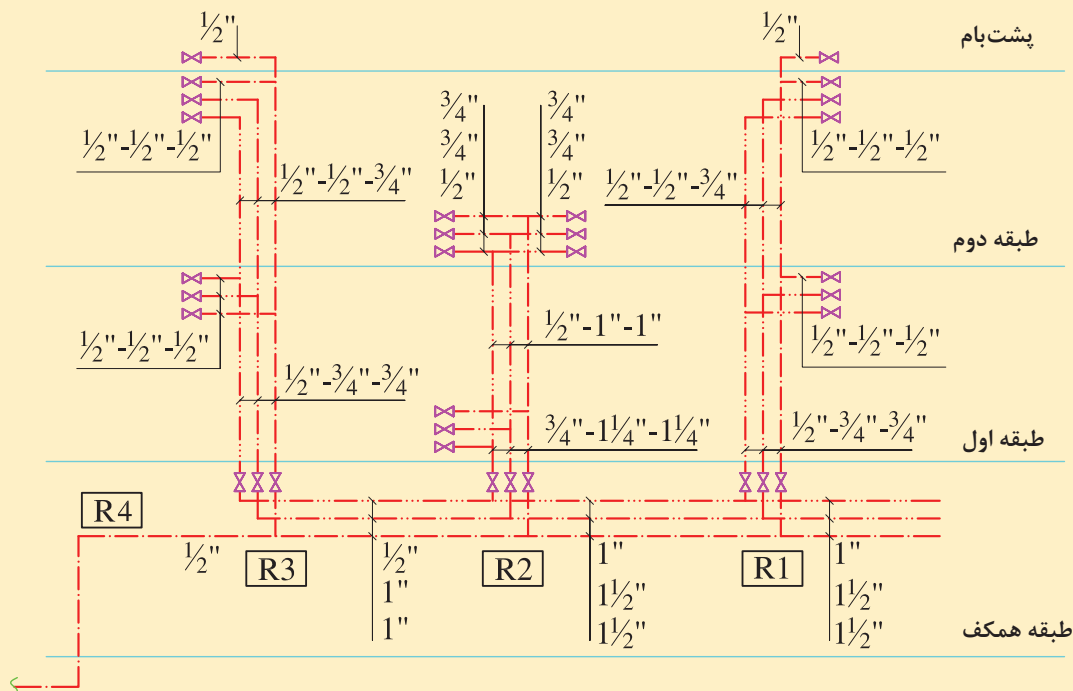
پشت‌بام

طبقه دوم

طبقه اول

طبقه همکف

$\frac{1}{2}$"

$\frac{1}{2}$"

$\frac{1}{2}$"-$\frac{1}{2}$"-$\frac{1}{2}$"

$\frac{1}{2}$"-$\frac{1}{2}$"-$\frac{1}{2}$"

$\frac{1}{2}$"-$\frac{1}{2}$"-$\frac{3}{4}$"

$\frac{3}{4}$"
$\frac{3}{4}$"
$\frac{1}{2}$"

$\frac{3}{4}$"
$\frac{3}{4}$"
$\frac{1}{2}$"

$\frac{1}{2}$"-$\frac{1}{2}$"-$\frac{3}{4}$"

$\frac{1}{2}$"-$\frac{1}{2}$"-$\frac{1}{2}$"

$\frac{1}{2}$"-1"-1"

$\frac{1}{2}$"-$\frac{1}{2}$"-$\frac{1}{2}$"

$\frac{1}{2}$"-$\frac{3}{4}$"-$\frac{3}{4}$"

$\frac{3}{4}$"-$1\frac{1}{4}$"-$1\frac{1}{4}$"

$\frac{1}{2}$"-$\frac{3}{4}$"-$\frac{3}{4}$"

R4

$\frac{1}{2}$"

R3

$\frac{1}{2}$"
1"
1"

R2

1"
$1\frac{1}{2}$"
$1\frac{1}{2}$"

R1

1"
$1\frac{1}{2}$"
$1\frac{1}{2}$"